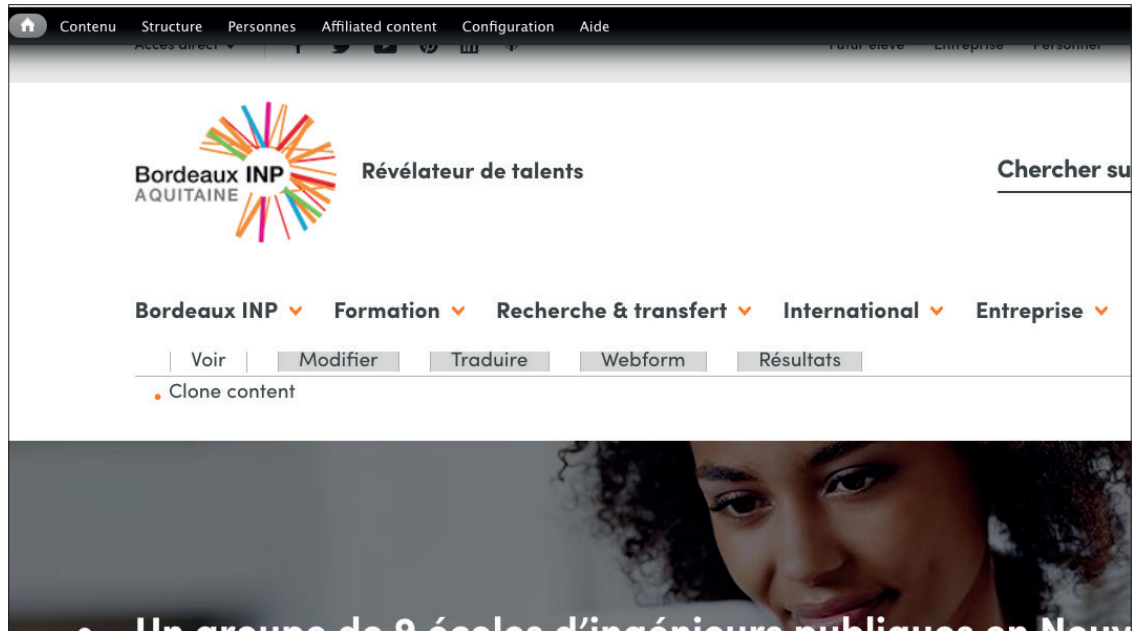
Contenu Structure Personnes Affiliated content Configuration Aide

Accès direct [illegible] Futur élève Entreprise Personnel

Bordeaux INP AQUITAINE

Révélateur de talents

Chercher su

Bordeaux INP Formation Recherche & transfert International Entreprise

Voir Modifier Traduire Webform Résultats

Clone content

Un groupe de 8 écoles d'ingénieurs publiques en Nouv